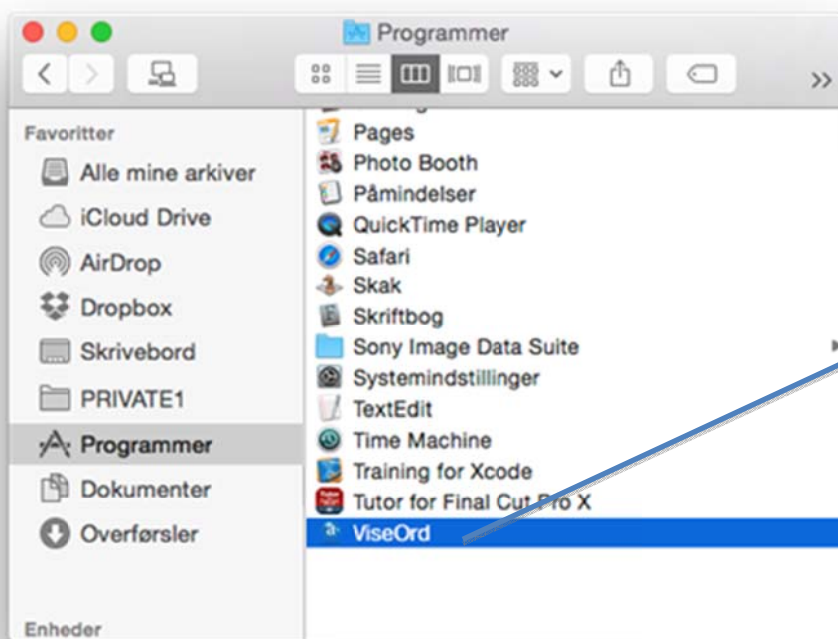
Programmer

>>

Favoritter

Alle mine arkiver

iCloud Drive

AirDrop

Dropbox

Skrivebord

PRIVATE1

Programmer

Dokumenter

Overførsler

Enheder

Pages

Photo Booth

Påmindelser

QuickTime Player

Safari

Skak

Skriftbog

Sony Image Data Suite

Systemindstillinger

TextEdit

Time Machine

Training for Xcode

Tutor for Final Cut Pro X

ViseOrd